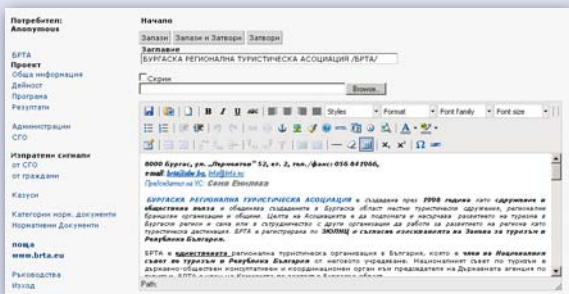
Потребител: Anonymous

БРТА
Проект
Обща информация
Дейност
Програма
Резултати

Администрация
CFO

Изпратени сигнали
от CFO
от граждани

Казуси

Категории норм. документи
Нормативни Документи

поща
www.brta.eu

Ръководства
Изход

Начало

Запази | Запази и Затвори | Затвори

Заглавие
БУРГАСКА РЕГИОНАЛНА ТУРИСТИЧЕСКА АСОЦИАЦИЯ /БРТА/

Скрий

Browse...

Styles | Format | Font family | Font size

8000 Бургас, ул. „Перущица" 52, ет. 2, тел./факс 056 841066, e-mail brta@abv.bg, info@brta.eu
Председател на УС: Севим Енилова

БУРГАСКА РЕГИОНАЛНА ТУРИСТИЧЕСКА АСОЦИАЦИЯ е създадена през 1998 година като сдружение с обществена полза и обединява създадените в Бургаска област местни туристически сдружения, регионални браншови организации и общини. Целта на Асоциацията е да подпомага и насърчава развитието на туризма в Бургаския регион и сред ... и в сътрудничество с други организации да работи за развитието на туризма като туристическа дестинация. БРТА е регистрирана по ЗЮЛНЦ и съгласно изискванията на Закона за туризма в Република България.

БРТА е единствената регионална туристическа организация в България, която е член на Националния съвет по туризъм в Република България от неговото учредяване. Националният съвет по туризъм е държавно-обществен консултативен и координационен орган при председателя на Държавната агенция по туризъм. БРТА е член и на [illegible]

Path: